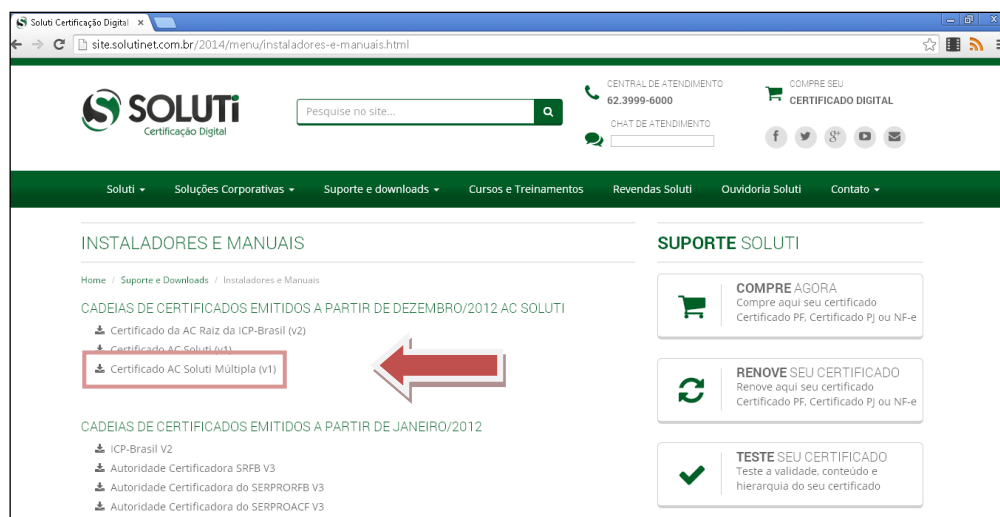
Soluti Certificação Digital ×

site.solutinet.com.br/2014/menu/instaladores-e-manuais.html

SOLUTi
Certificação Digital

Pesquise no site...

CENTRAL DE ATENDIMENTO
62.3999-6000

CHAT DE ATENDIMENTO

COMPRE SEU
CERTIFICADO DIGITAL

Soluti
Soluções Corporativas
Suporte e downloads
Cursos e Treinamentos
Revendas Soluti
Ouvidoria Soluti
Contato

INSTALADORES E MANUAIS

Home / Suporte e Downloads / Instaladores e Manuais

CADEIAS DE CERTIFICADOS EMITIDOS A PARTIR DE DEZEMBRO/2012 AC SOLUTI

Certificado da AC Raiz da ICP-Brasil (v2)
Certificado AC Soluti (v1)
Certificado AC Soluti Múltipla (v1)

CADEIAS DE CERTIFICADOS EMITIDOS A PARTIR DE JANEIRO/2012

ICP-Brasil V2
Autoridade Certificadora SRFB V3
Autoridade Certificadora do SERPRORFB V3
Autoridade Certificadora do SERPROACF V3

SUPORTE SOLUTI

COMPRE AGORA
Compre aqui seu certificado Certificado PF, Certificado PJ ou NF-e

RENOVE SEU CERTIFICADO
Renove aqui seu certificado Certificado PF, Certificado PJ ou NF-e

TESTE SEU CERTIFICADO
Teste a validade, conteúdo e hierarquia do seu certificado